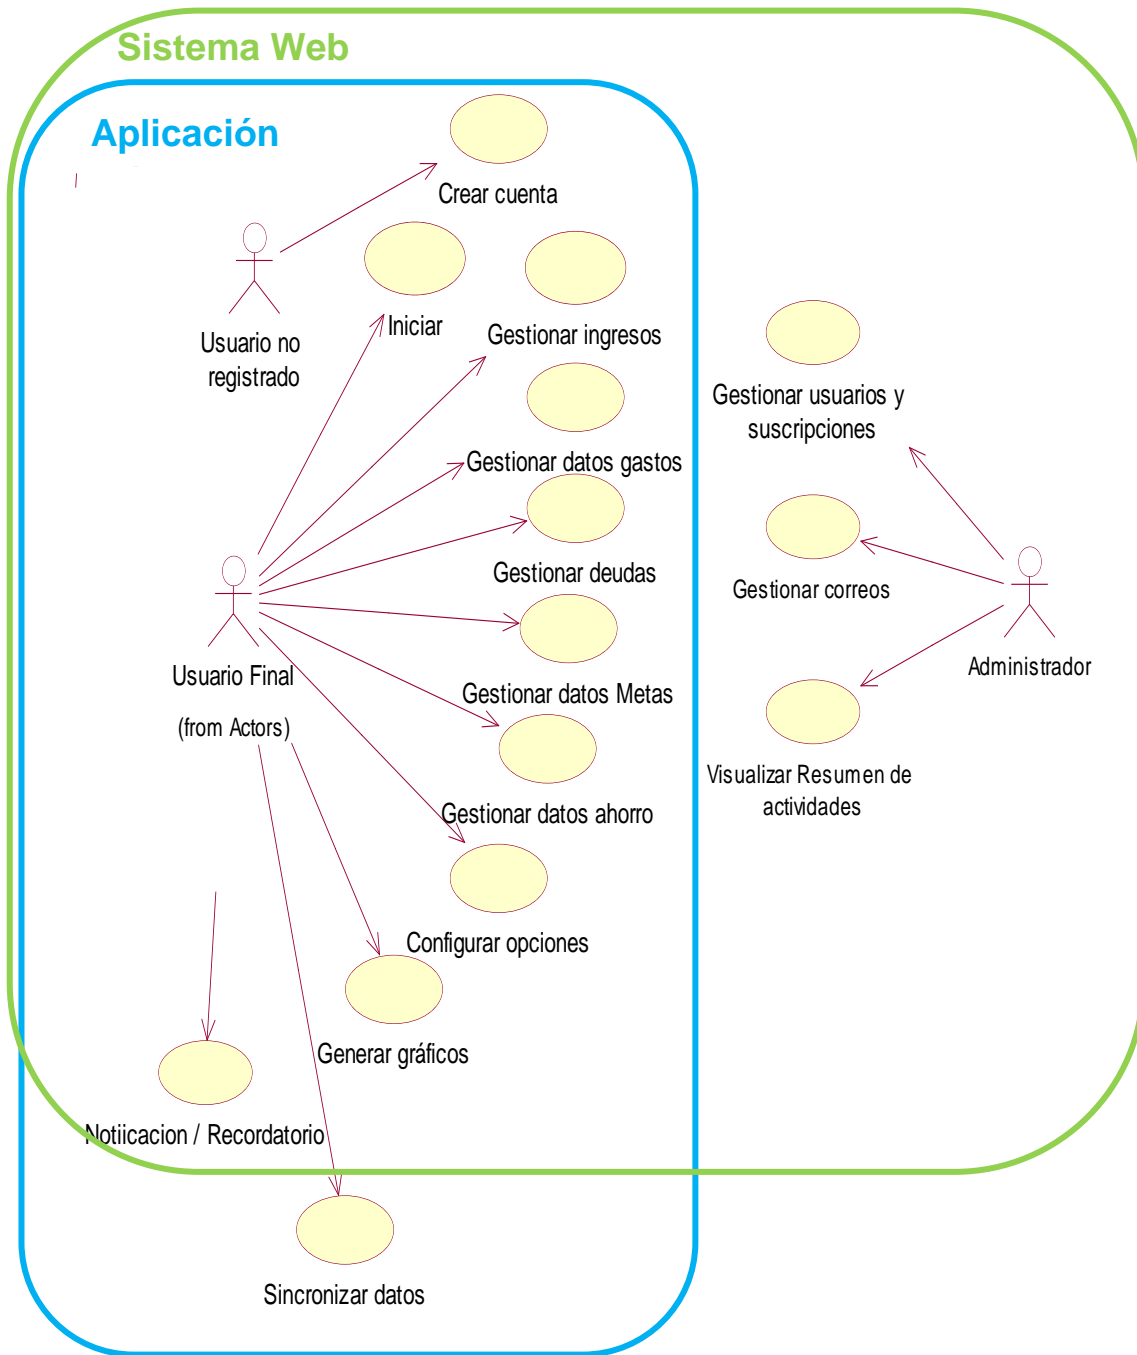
Sistema Web

Aplicación

Crear cuenta

Usuario no registrado

Iniciar

Gestionar ingresos

Gestionar usuarios y suscripciones

Gestionar datos gastos

Gestionar deudas

Gestionar correos

Administrador

Usuario Final

(from Actors)

Gestionar datos Metas

Visualizar Resumen de actividades

Gestionar datos ahorro

Configurar opciones

Generar gráficos

Notiicacion / Recordatorio

Sincronizar datos